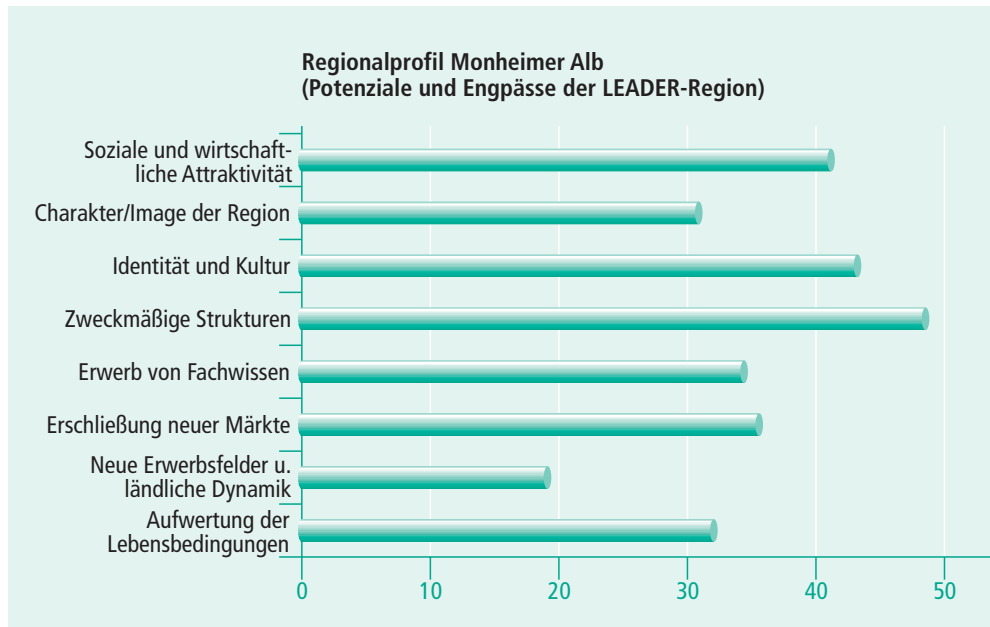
Regionalprofil Monheimer Alb
(Potenziale und Engpässe der LEADER-Region)

Soziale und wirtschaftliche Attraktivität
Charakter/Image der Region
Identität und Kultur
Zweckmäßige Strukturen
Erwerb von Fachwissen
Erschließung neuer Märkte
Neue Erwerbsfelder u. ländliche Dynamik
Aufwertung der Lebensbedingungen

0 10 20 30 40 50